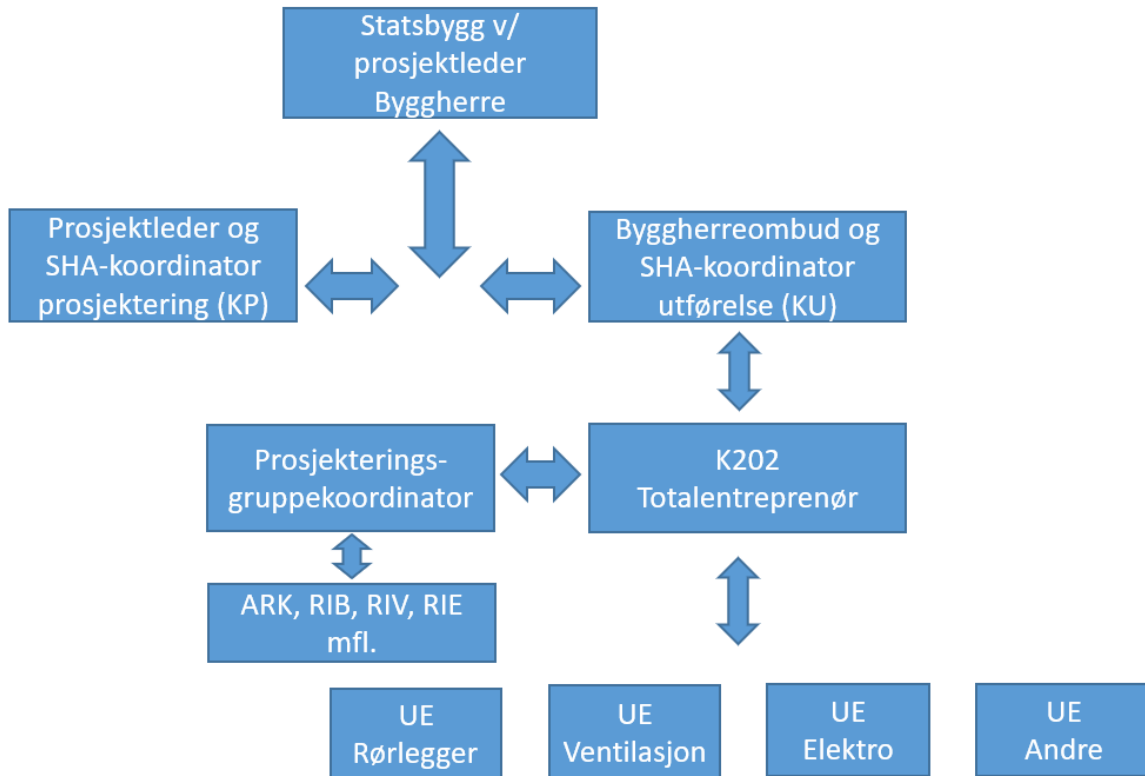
Statsbygg v/ prosjektleder Byggherre

Prosjektleder og SHA-koordinator prosjektering (KP)

Byggherreombud og SHA-koordinator utførelse (KU)

Prosjekterings-gruppekoordinator

K202 Totalentreprenør

ARK, RIB, RIV, RIE mfl.

UE Rørlegger

UE Ventilasjon

UE Elektro

UE Andre